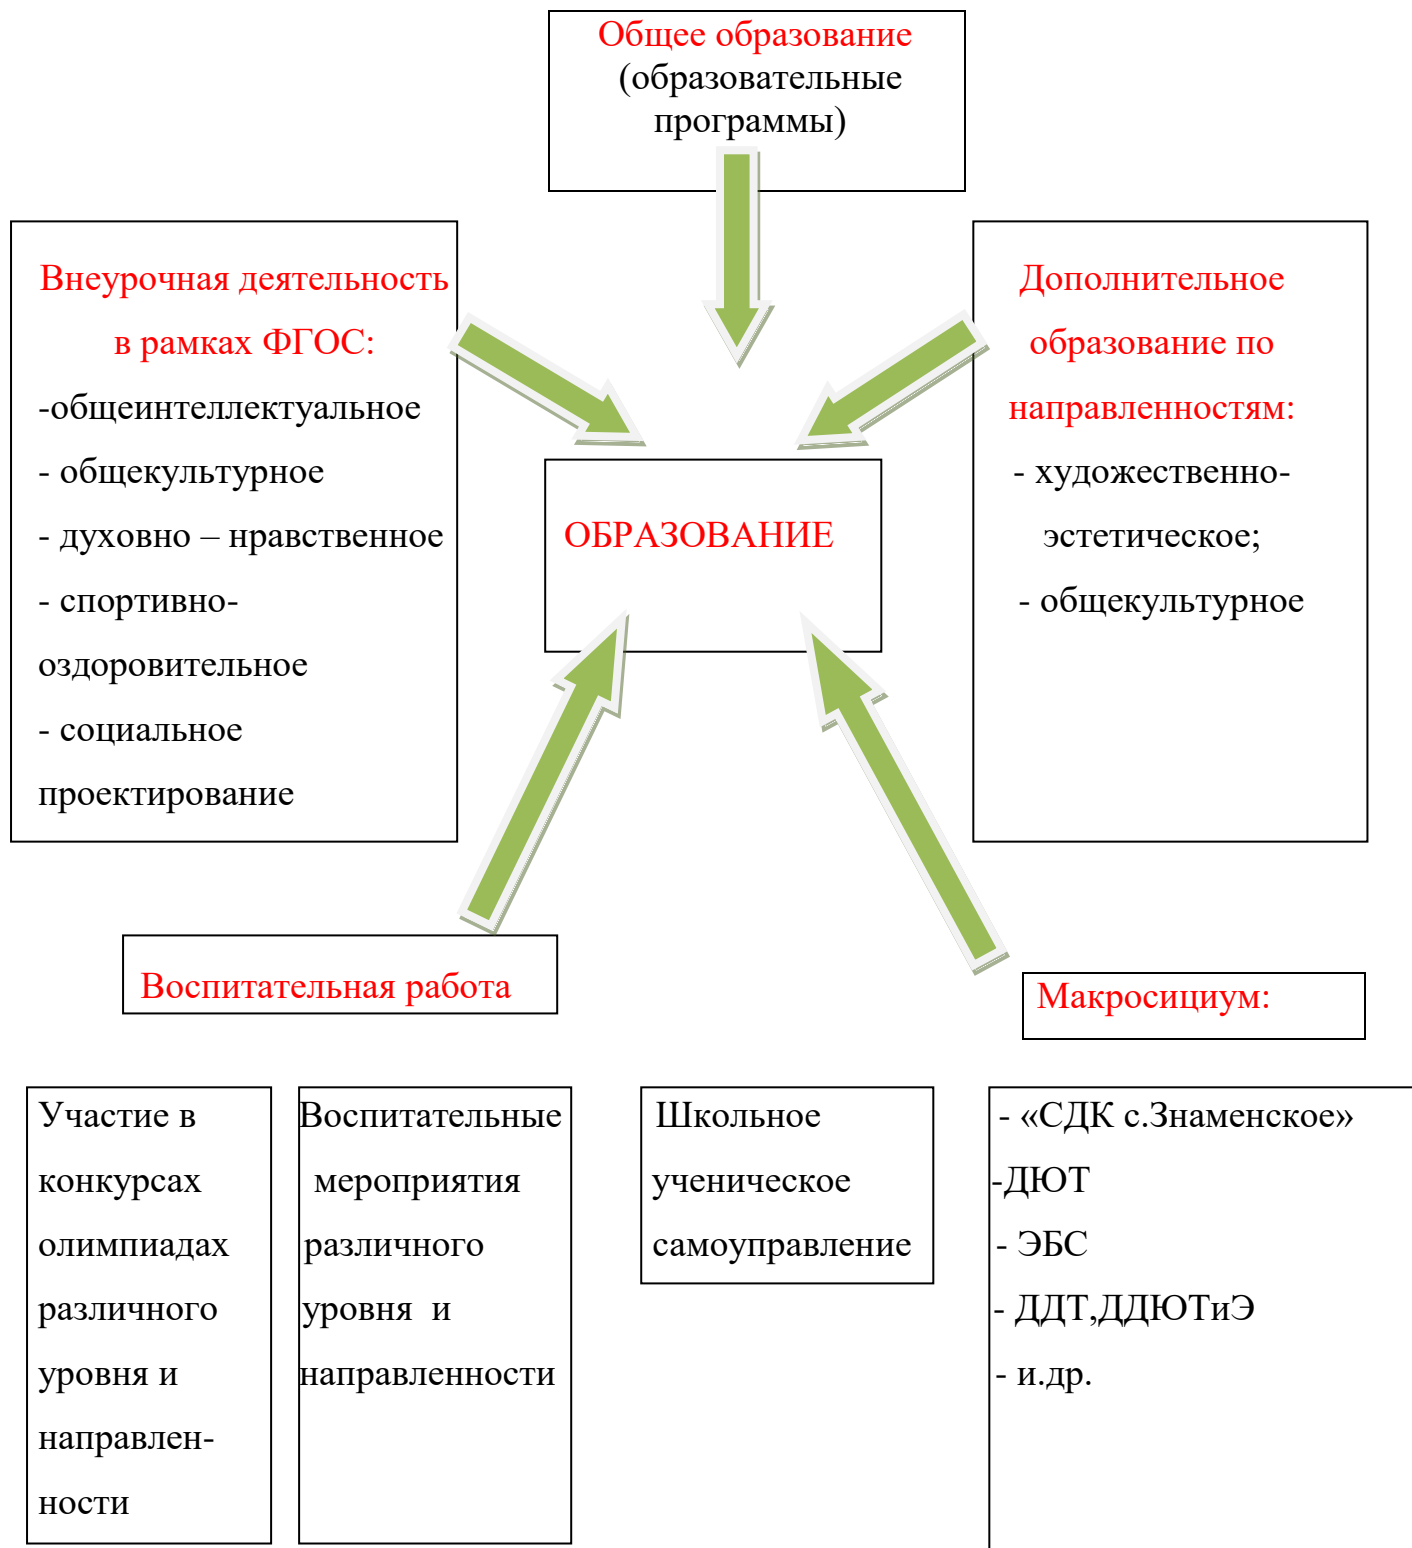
Общее образование (образовательные программы)

Внеурочная деятельность в рамках ФГОС:
-общеинтеллектуальное
- общекультурное
- духовно – нравственное
- спортивно-оздоровительное
- социальное проектирование

ОБРАЗОВАНИЕ

Дополнительное образование по направленностям:
- художественно-эстетическое;
- общекультурное

Воспитательная работа

Макросициум:

Участие в конкурсах олимпиадах различного уровня и направленности

Воспитательные мероприятия различного уровня и направленности

Школьное ученическое самоуправление

- «СДК с.Знаменское»
-ДЮТ
- ЭБС
- ДДТ,ДДЮТиЭ
- и.др.